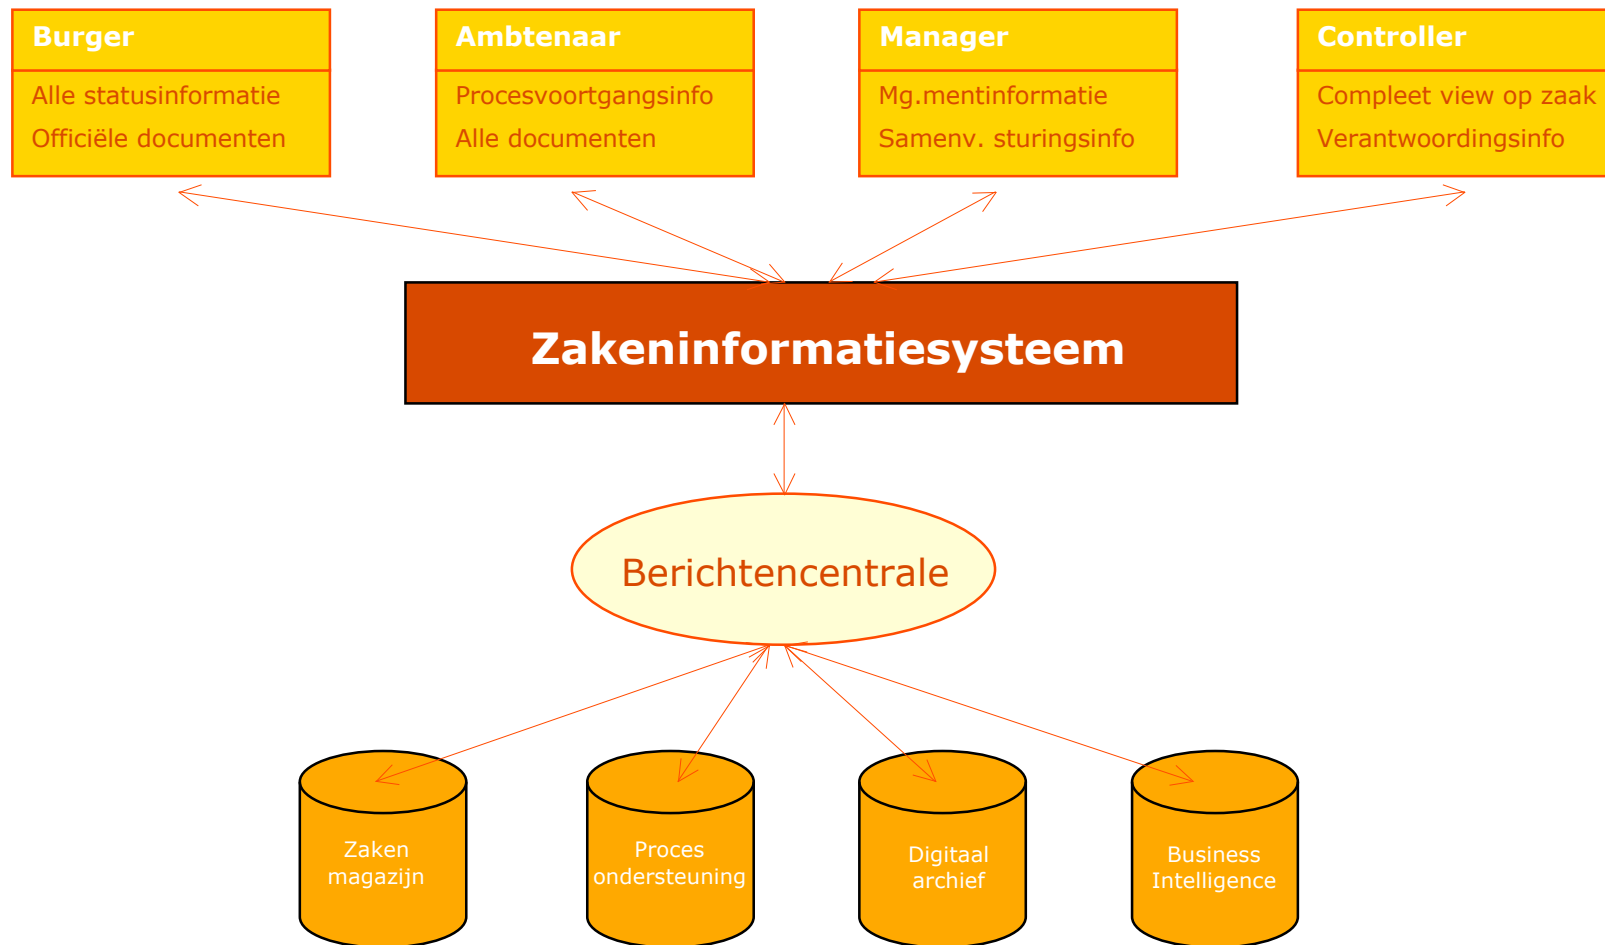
Burger
Alle statusinformatie
Officiële documenten

Ambtenaar
Procesvoortgangsinfo
Alle documenten

Manager
Mg.mentinformatie
Samenv. sturingsinfo

Controller
Compleet view op zaak
Verantwoordingsinfo

Zakeninformatiesysteem

Berichtencentrale

Zaken magazijn

Proces ondersteuning

Digitaal archief

Business Intelligence